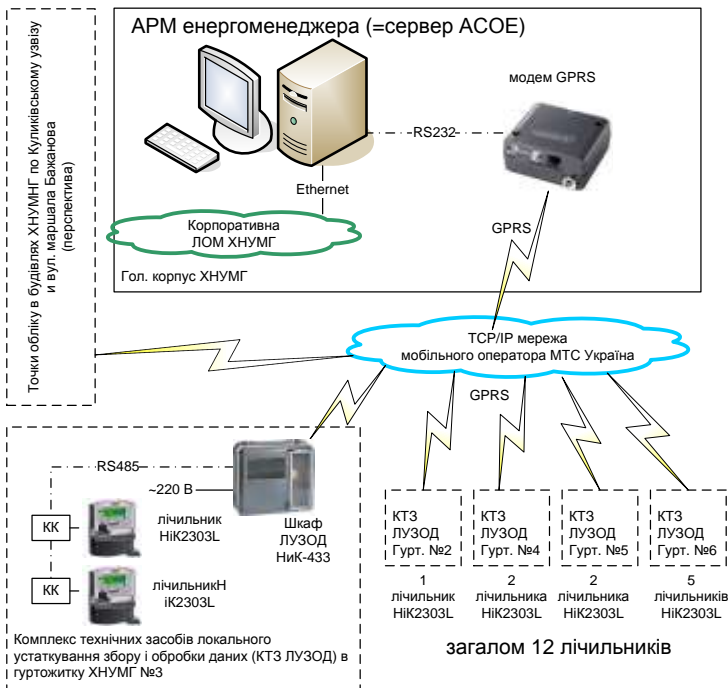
Точки обліку в будівлях ХНУМГ по Куликівському узвізу і вул. маршала Бажанова (перспектива)

АРМ енергоменеджера (=сервер АСОЕ)

модем GPRS

RS232

Ethernet

Корпоративна ЛОМ ХНУМГ

Гол. корпус ХНУМГ

GPRS

TCP/IP мережа мобільного оператора МТС Україна

GPRS

RS485

~220 В

КК

лічильник НіК2303L

Шкаф ЛУЗОД НиК-433

КК

лічильникН іК2303L

Комплекс технічних засобів локального усталкування збору і обробки даних (КТЗ ЛУЗОД) в гуртожитку ХНУМГ №3

КТЗ ЛУЗОД Гурт. №2

КТЗ ЛУЗОД Гурт. №4

КТЗ ЛУЗОД Гурт. №5

КТЗ ЛУЗОД Гурт. №6

1 лічильник НіК2303L

2 лічильника НіК2303L

2 лічильника НіК2303L

5 лічильників НіК2303L

загалом 12 лічильників